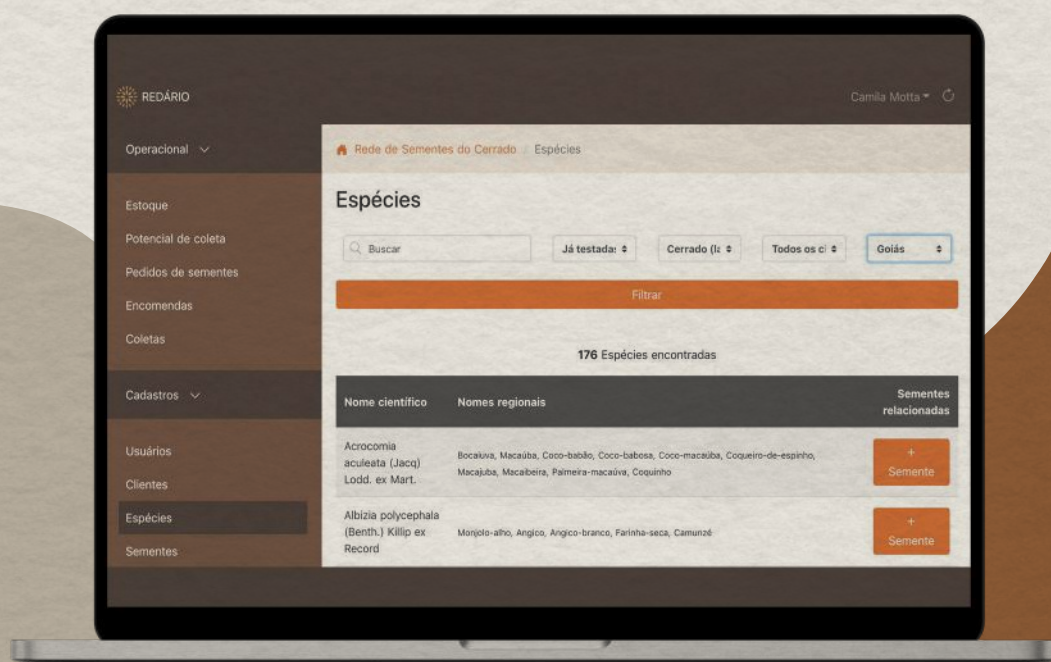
REDÁRIO

Camila Motta

Operacional

Estoque
Potencial de coleta
Pedidos de sementes
Encomendas
Coletas

Cadastros

Usuários
Clientes
Espécies
Sementes

Rede de Sementes do Cerrado / Espécies

Espécies

Buscar

Já testada:

Cerrado (l

Todos os c

Goiás

Filtrar

176 Espécies encontradas

| Nome científico | Nomes regionais | Sementes relacionadas |
|---|---|---|
| Acrocomia aculeata (Jacq) Lodd. ex Mart. | Bocaiuva, Macaúba, Coco-babão, Coco-babosa, Coco-macaúba, Coqueiro-de-espinho, Macajuba, Macaibeira, Palmeira-macaúva, Coquinho | + Semente |
| Albizia polycephala (Benth.) Killip ex Record | Monjolo-alho, Angico, Angico-branco, Farinha-seca, Camunzé | + Semente |